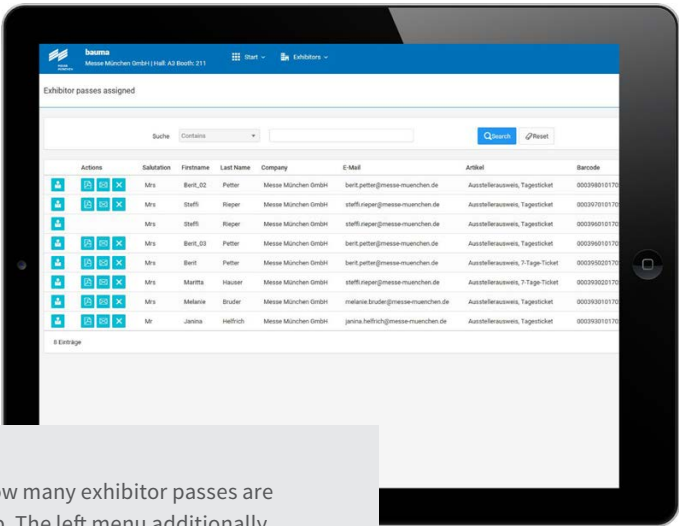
bauma
Messe München GmbH | Hall: A3 Booth: 211

Start ⌄ Exhibitors ⌄

Exhibitor passes assigned

Suche Contains Search Reset

| Actions | Salutation | Firstname | Last Name | Company | E-Mail | Artikel | Barcode |
|---|---|---|---|---|---|---|---|
| | Mrs | Berit_02 | Petter | Messe München GmbH | berit.petter@messe-muenchen.de | Ausstellerausweis, Tagesticket | 000398010170 |
| | Mrs | Steffi | Rieper | Messe München GmbH | steffi.rieper@messe-muenchen.de | Ausstellerausweis, Tagesticket | 000397010170 |
| | Mrs | Steffi | Rieper | Messe München GmbH | steffi.rieper@messe-muenchen.de | Ausstellerausweis, Tagesticket | 000396010170 |
| | Mrs | Berit_03 | Petter | Messe München GmbH | berit.petter@messe-muenchen.de | Ausstellerausweis, Tagesticket | 000396010170 |
| | Mrs | Berit | Petter | Messe München GmbH | berit.petter@messe-muenchen.de | Ausstellerausweis, 7-Tage-Ticket | 000395020170 |
| | Mrs | Maritta | Hauser | Messe München GmbH | steffi.rieper@messe-muenchen.de | Ausstellerausweis, 7-Tage-Ticket | 000393020170 |
| | Mrs | Melanie | Bruder | Messe München GmbH | melanie.bruder@messe-muenchen.de | Ausstellerausweis, Tagesticket | 000393010170 |
| | Mr | Janina | Helfrich | Messe München GmbH | janina.helfrich@messe-muenchen.de | Ausstellerausweis, Tagesticket | 000393010170 |

8 Einträge

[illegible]w many exhibitor passes are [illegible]. The left menu additionally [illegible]